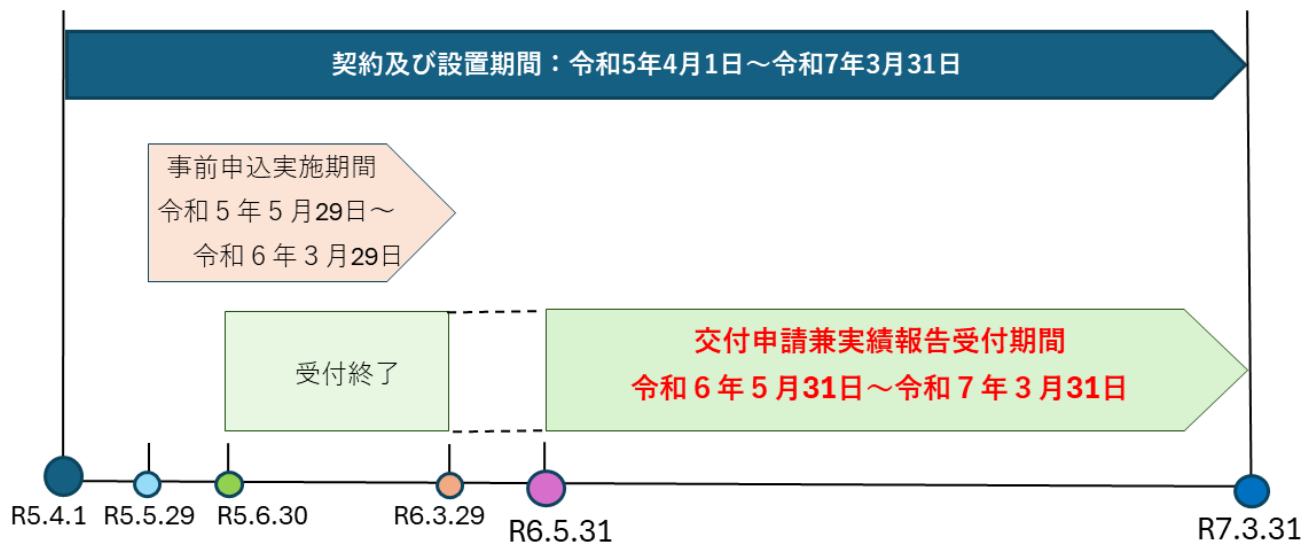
契約及び設置期間：令和5年4月1日～令和7年3月31日

事前申込実施期間
令和５年５月29日～
令和６年３月29日

受付終了

交付申請兼実績報告受付期間
令和６年５月31日～令和７年３月31日

R5.4.1
R5.5.29
R5.6.30
R6.3.29
R6.5.31
R7.3.31